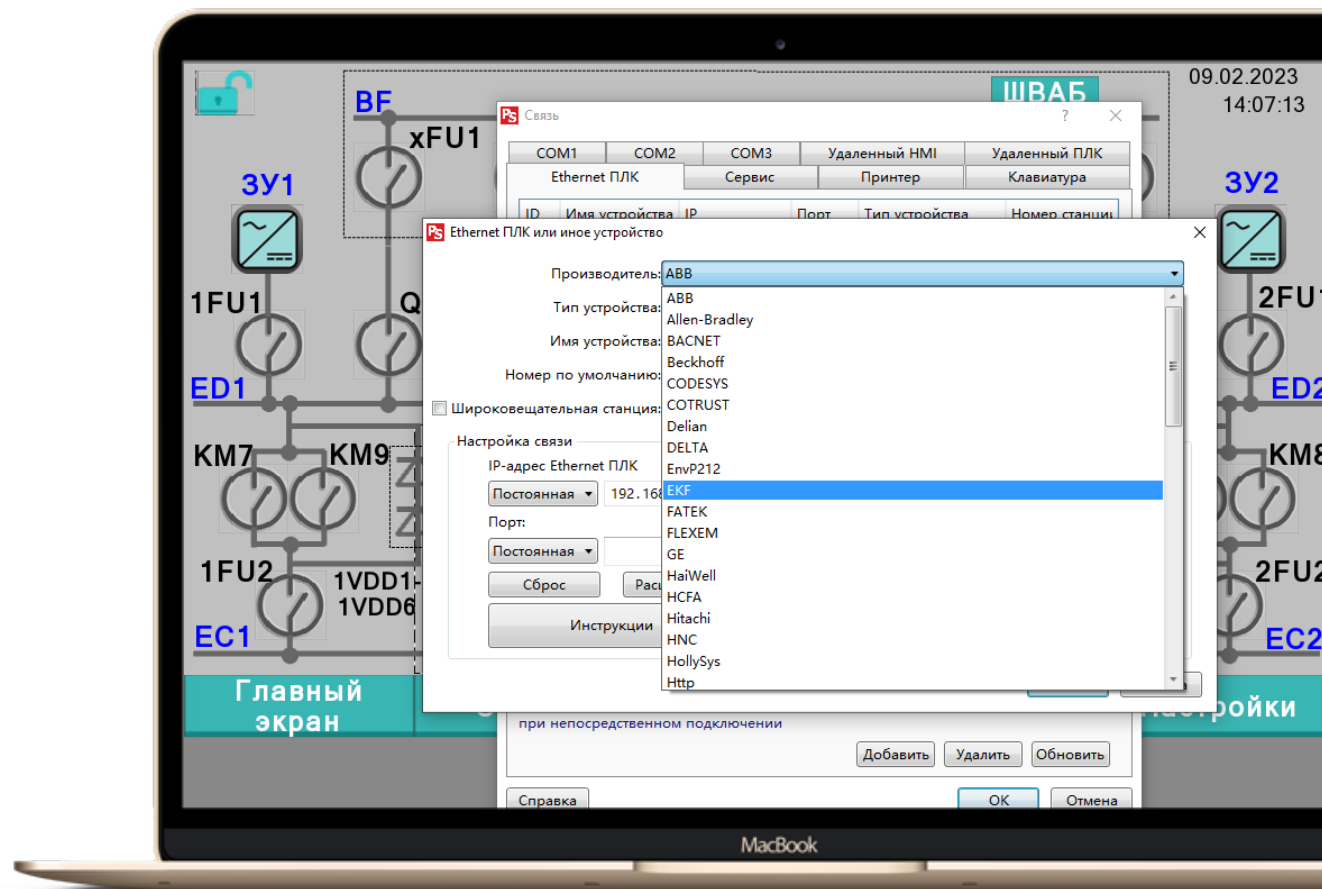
09.02.2023
14:07:13

ШВАБ

BF
xFU1
ЗУ1
ЗУ2
1FU1
Q
2FU1
ED1
ED2
KM7
KM9
KM8
1FU2
1VDD1
1VDD6
2FU2
EC1
EC2

Главный экран

Настройки

Связь
?
COM1
COM2
COM3
Удаленный HMI
Удаленный ПЛК
Ethernet ПЛК
Сервис
Принтер
Клавиатура
ID
Имя устройства
IP
Порт
Тип устройства
Номер станции

Ethernet ПЛК или иное устройство
Производитель: ABB
Тип устройства:
Имя устройства:
Номер по умолчанию:
Широковещательная станция:
Настройка связи
IP-адрес Ethernet ПЛК
Постоянная
192.168
Порт:
Постоянная
Сброс
Рас
Инструкции

ABB
Allen-Bradley
BACNET
Beckhoff
CODESYS
COTRUST
Delian
DELTA
EnvP212
EKF
FATEK
FLEXEM
GE
HaiWell
HCFA
Hitachi
HNC
HollySys
Http

при непосредственном подключении
Добавить
Удалить
Обновить
Справка
OK
Отмена

MacBook